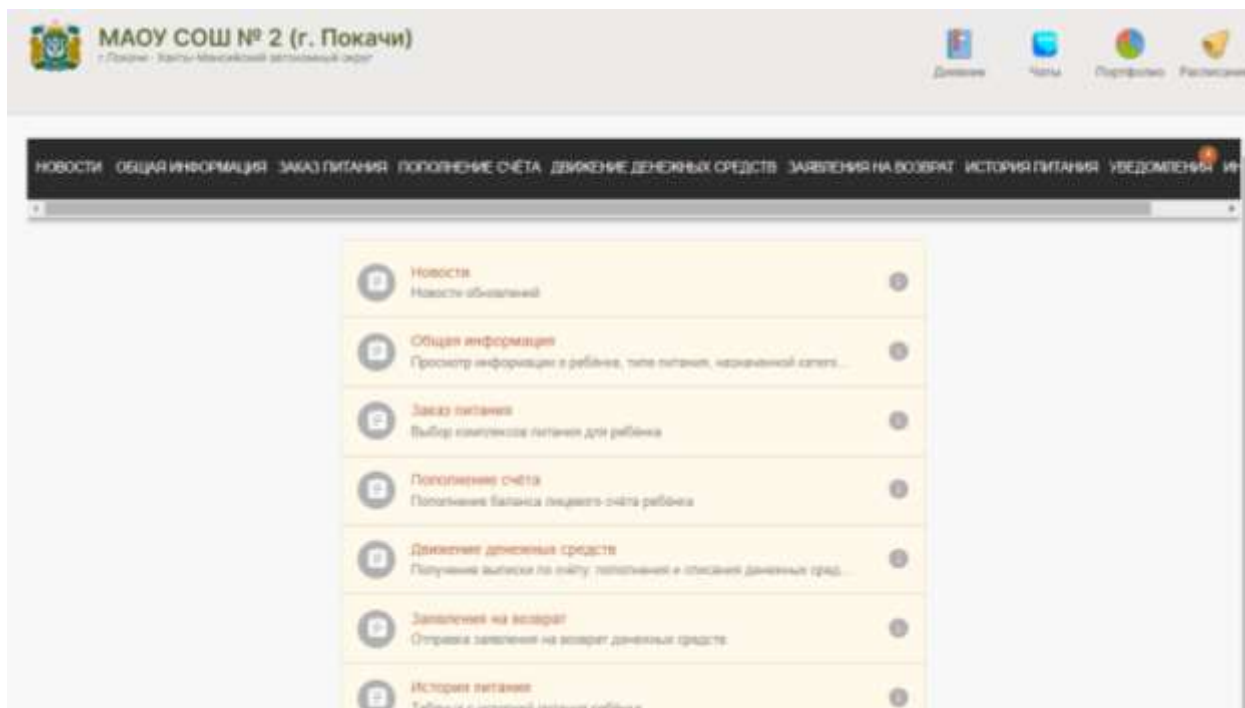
МАОУ СОШ № 2 (г. Покачи)
г.Покачи · Ханты-Мансийский автономный округ

Дневник
Чаты
Портфолио
Расписание

НОВОСТИ ОБЩАЯ ИНФОРМАЦИЯ ЗАКАЗ ПИТАНИЯ ПОПОЛНЕНИЕ СЧЁТА ДВИЖЕНИЕ ДЕНЕЖНЫХ СРЕДСТВ ЗАЯВЛЕНИЯ НА ВОЗВРАТ ИСТОРИЯ ПИТАНИЯ УВЕДОМЛЕНИЯ

Новости
Новости обновлений

Общая информация
Просмотр информации о ребёнке, типе питания, назначенной катего...

Заказ питания
Выбор комплексов питания для ребёнка

Пополнение счёта
Пополнение баланса лицевого счёта ребёнка

Движение денежных средств
Получение выписки по счёту, пополнения и списания денежных сред...

Заявления на возврат
Отправка заявления на возврат денежных средств

История питания
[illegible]